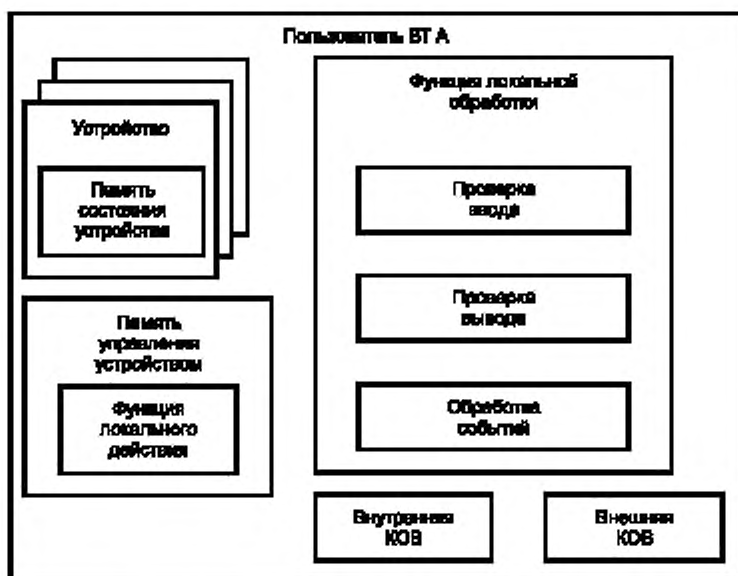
Пользователь ВТ А

Устройство

Память состояния устройства

Память управления устройством

Функция локального действия

Функция локальной обработки

Проверка ввода

Проверка вывода

Обработка событий

Внутренняя КОВ

Внешняя КОВ